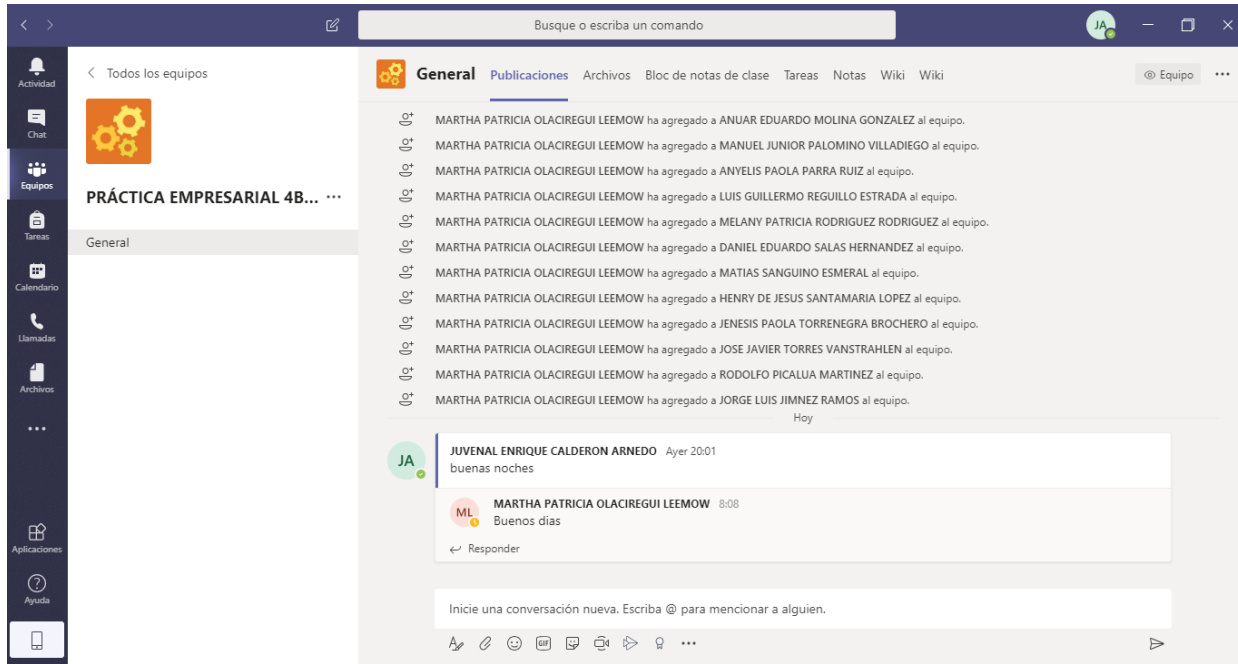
Busque o escriba un comando

JA

Actividad

Chat

Equipos

Tareas

Calendario

Llamadas

Archivos

...

Aplicaciones

Ayuda

< Todos los equipos

PRÁCTICA EMPRESARIAL 4B... ···

General

General Publicaciones Archivos Bloc de notas de clase Tareas Notas Wiki Wiki

Equipo ···

MARTHA PATRICIA OLACIREGUI LEEMOW ha agregado a ANUAR EDUARDO MOLINA GONZALEZ al equipo.

MARTHA PATRICIA OLACIREGUI LEEMOW ha agregado a MANUEL JUNIOR PALOMINO VILLADIEGO al equipo.

MARTHA PATRICIA OLACIREGUI LEEMOW ha agregado a ANYELIS PAOLA PARRA RUIZ al equipo.

MARTHA PATRICIA OLACIREGUI LEEMOW ha agregado a LUIS GUILLERMO REGUILLO ESTRADA al equipo.

MARTHA PATRICIA OLACIREGUI LEEMOW ha agregado a MELANY PATRICIA RODRIGUEZ RODRIGUEZ al equipo.

MARTHA PATRICIA OLACIREGUI LEEMOW ha agregado a DANIEL EDUARDO SALAS HERNANDEZ al equipo.

MARTHA PATRICIA OLACIREGUI LEEMOW ha agregado a MATIAS SANGUINO ESMERAL al equipo.

MARTHA PATRICIA OLACIREGUI LEEMOW ha agregado a HENRY DE JESUS SANTAMARIA LOPEZ al equipo.

MARTHA PATRICIA OLACIREGUI LEEMOW ha agregado a JENESIS PAOLA TORRENEGRA BROCHERO al equipo.

MARTHA PATRICIA OLACIREGUI LEEMOW ha agregado a JOSE JAVIER TORRES VANSTRAHLEN al equipo.

MARTHA PATRICIA OLACIREGUI LEEMOW ha agregado a RODOLFO PICALUA MARTINEZ al equipo.

MARTHA PATRICIA OLACIREGUI LEEMOW ha agregado a JORGE LUIS JIMNEZ RAMOS al equipo.

Hoy

JA

JUVENAL ENRIQUE CALDERON ARNEDO Ayer 20:01
buenas noches

ML

MARTHA PATRICIA OLACIREGUI LEEMOW 8:08
Buenos dias

Responder

Inicie una conversación nueva. Escriba @ para mencionar a alguien.